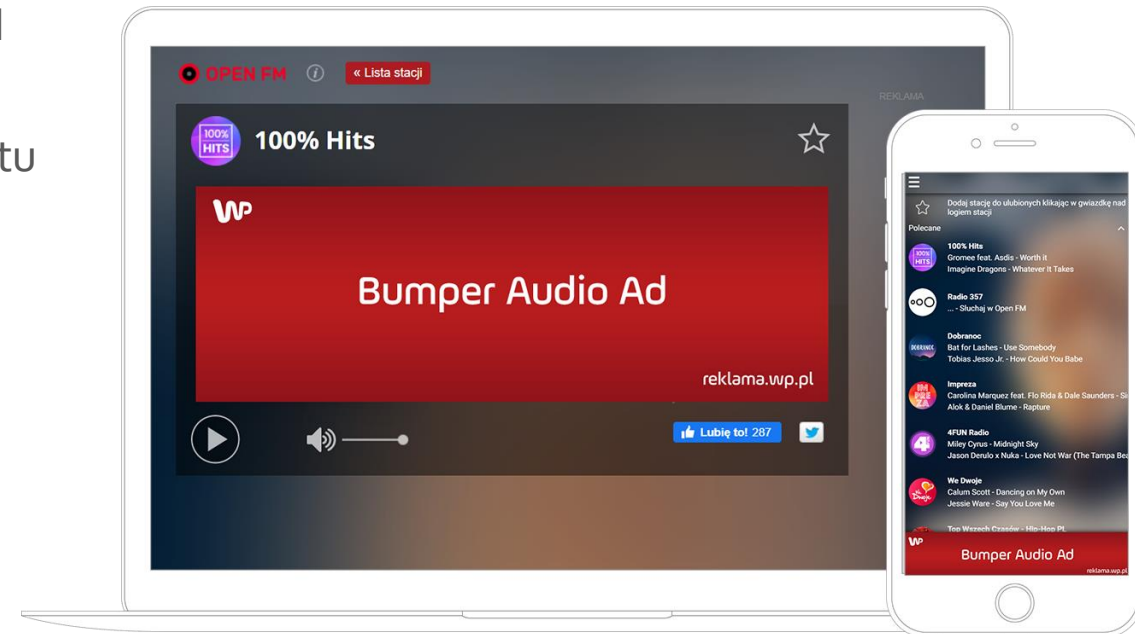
tu

OPEN FM « Lista stacji
REKLAMA
100% HITS
100% Hits
WP
Bumper Audio Ad
reklama.wp.pl
Lubię to! 287

Dodaj stację do ulubionych klikając w gwiazdkę nad logiem stacji
Polecane
100% Hits
Gromee feat. Asdis - Worth it
Imagine Dragons - Whatever It Takes
Radio 357
... - Słuchaj w Open FM
Dobranoc
Bat for Lashes - Use Somebody
Tobias Jesso Jr. - How Could You Babe
Impreza
Carolina Marquez feat. Flo Rida & Dale Saunders - Si
Alok & Daniel Blume - Rapture
4FUN Radio
Miley Cyrus - Midnight Sky
Jason Derulo x Nuka - Love Not War (The Tampa Bea
We Dwoje
Calum Scott - Dancing on My Own
Jessie Ware - Say You Love Me
Top Wszech Czasów - Hip-Hop PL
WP
Bumper Audio Ad
reklama.wp.pl